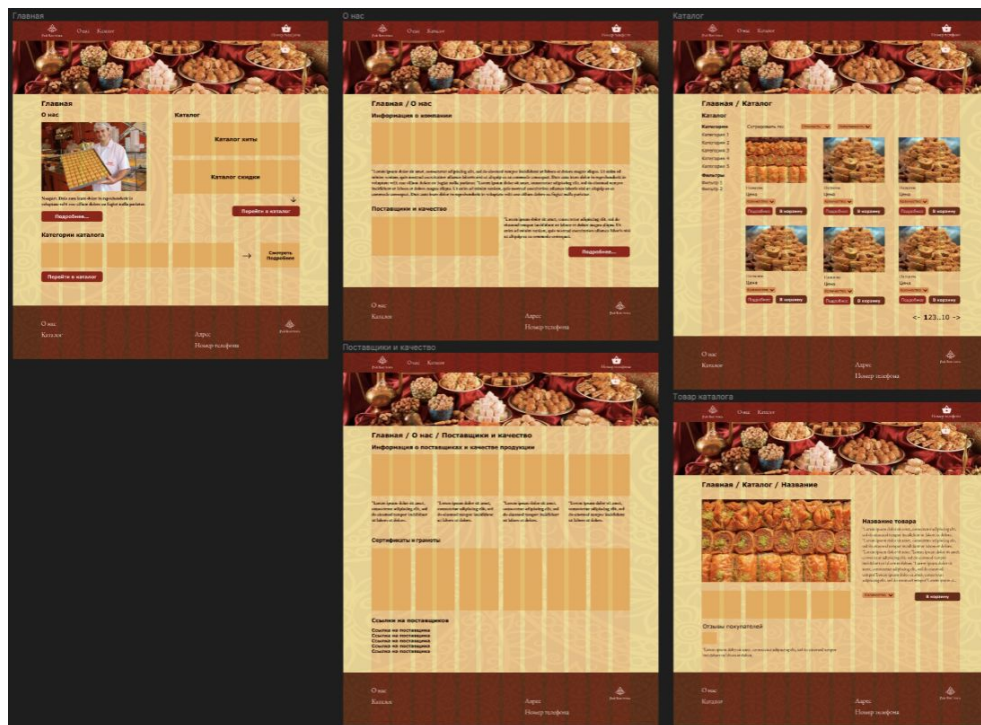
Главная

О нас Каталог

Главная

О нас

Каталог

Каталог пиры

Каталог скидки

Подробнее...

Перейти к каталог

Категории каталога

Смотреть Подробнее

Перейти к каталог

О нас
Каталог

Адрес
Номер телефона

О нас

О нас Каталог

Главная / О нас

Информация о компании

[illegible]

Поставщики и качество

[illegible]

Подробнее...

О нас
Каталог

Адрес
Номер телефона

Поставщики и качество

О нас Каталог

Главная / О нас / Поставщики и качество

Информация о поставщиках и качестве продукции

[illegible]

Сертификаты и грамоты

Ссылки на поставщиков
Ссылка на поставщика
Ссылка на поставщика
Ссылка на поставщика
Ссылка на поставщика
Ссылка на поставщика

О нас
Каталог

Адрес
Номер телефона

Каталог

О нас Каталог

Главная / Каталог

Каталог

Категории
Категория 1
Категория 2
Категория 3
Категория 4
Категория 5

Фильтры
Фильтр 1
Фильтр 2

Сортировать по:

Название
Цена

Подробнее В корзину

<- 123...10 ->

О нас
Каталог

Адрес
Номер телефона

Товар каталога

О нас Каталог

Главная / Каталог / Название

Название товара

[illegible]

В корзину

Отзывы покупателей

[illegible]

О нас
Каталог

Адрес
Номер телефона